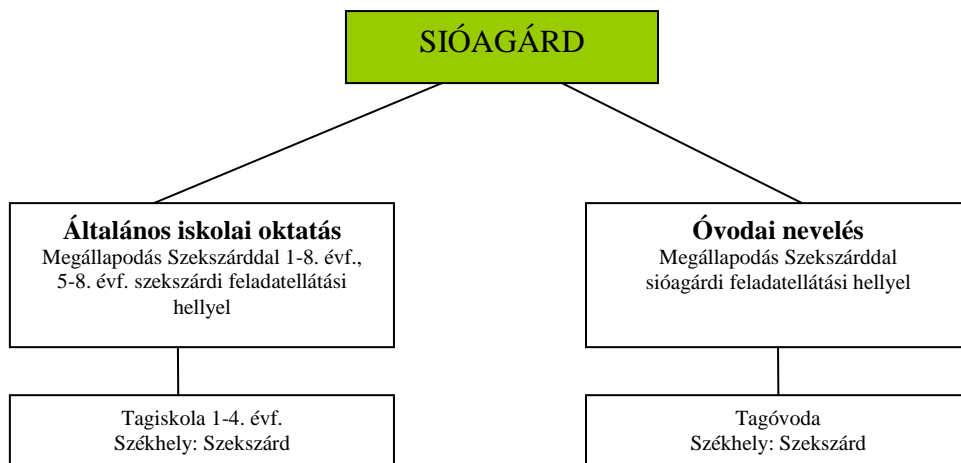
SIÓAGÁRD

**Általános iskolai oktatás**
Megállapodás Szekszárddal 1-8. évf., 5-8. évf. szekszárdi feladatellátási hellyel

**Óvodai nevelés**
Megállapodás Szekszárddal sióagárdi feladatellátási hellyel

Tagiskola 1-4. évf.
Székhely: Szekszárd

Tagóvoda
Székhely: Szekszárd